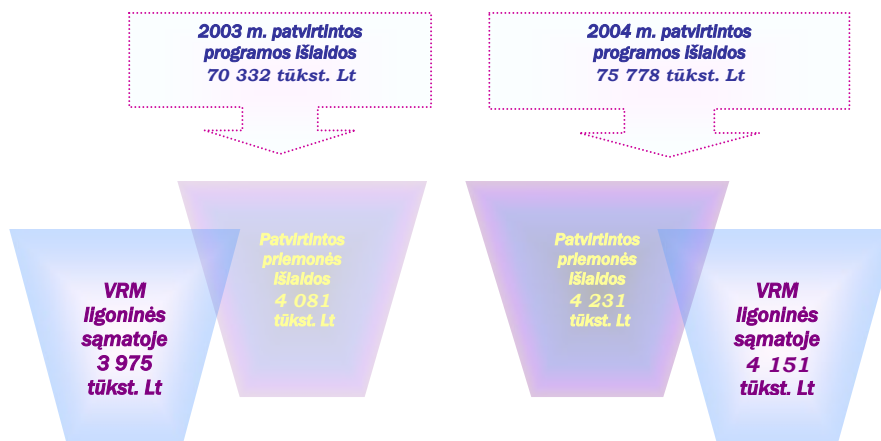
2003 m. patvirtintos programos išlaidos 70 332 tūkst. Lt

2004 m. patvirtintos programos išlaidos 75 778 tūkst. Lt

VRM ligoninės sąmatoje 3 975 tūkst. Lt

Patvirtintos priemonės išlaidos 4 081 tūkst. Lt

Patvirtintos priemonės išlaidos 4 231 tūkst. Lt

VRM ligoninės sąmatoje 4 151 tūkst. Lt